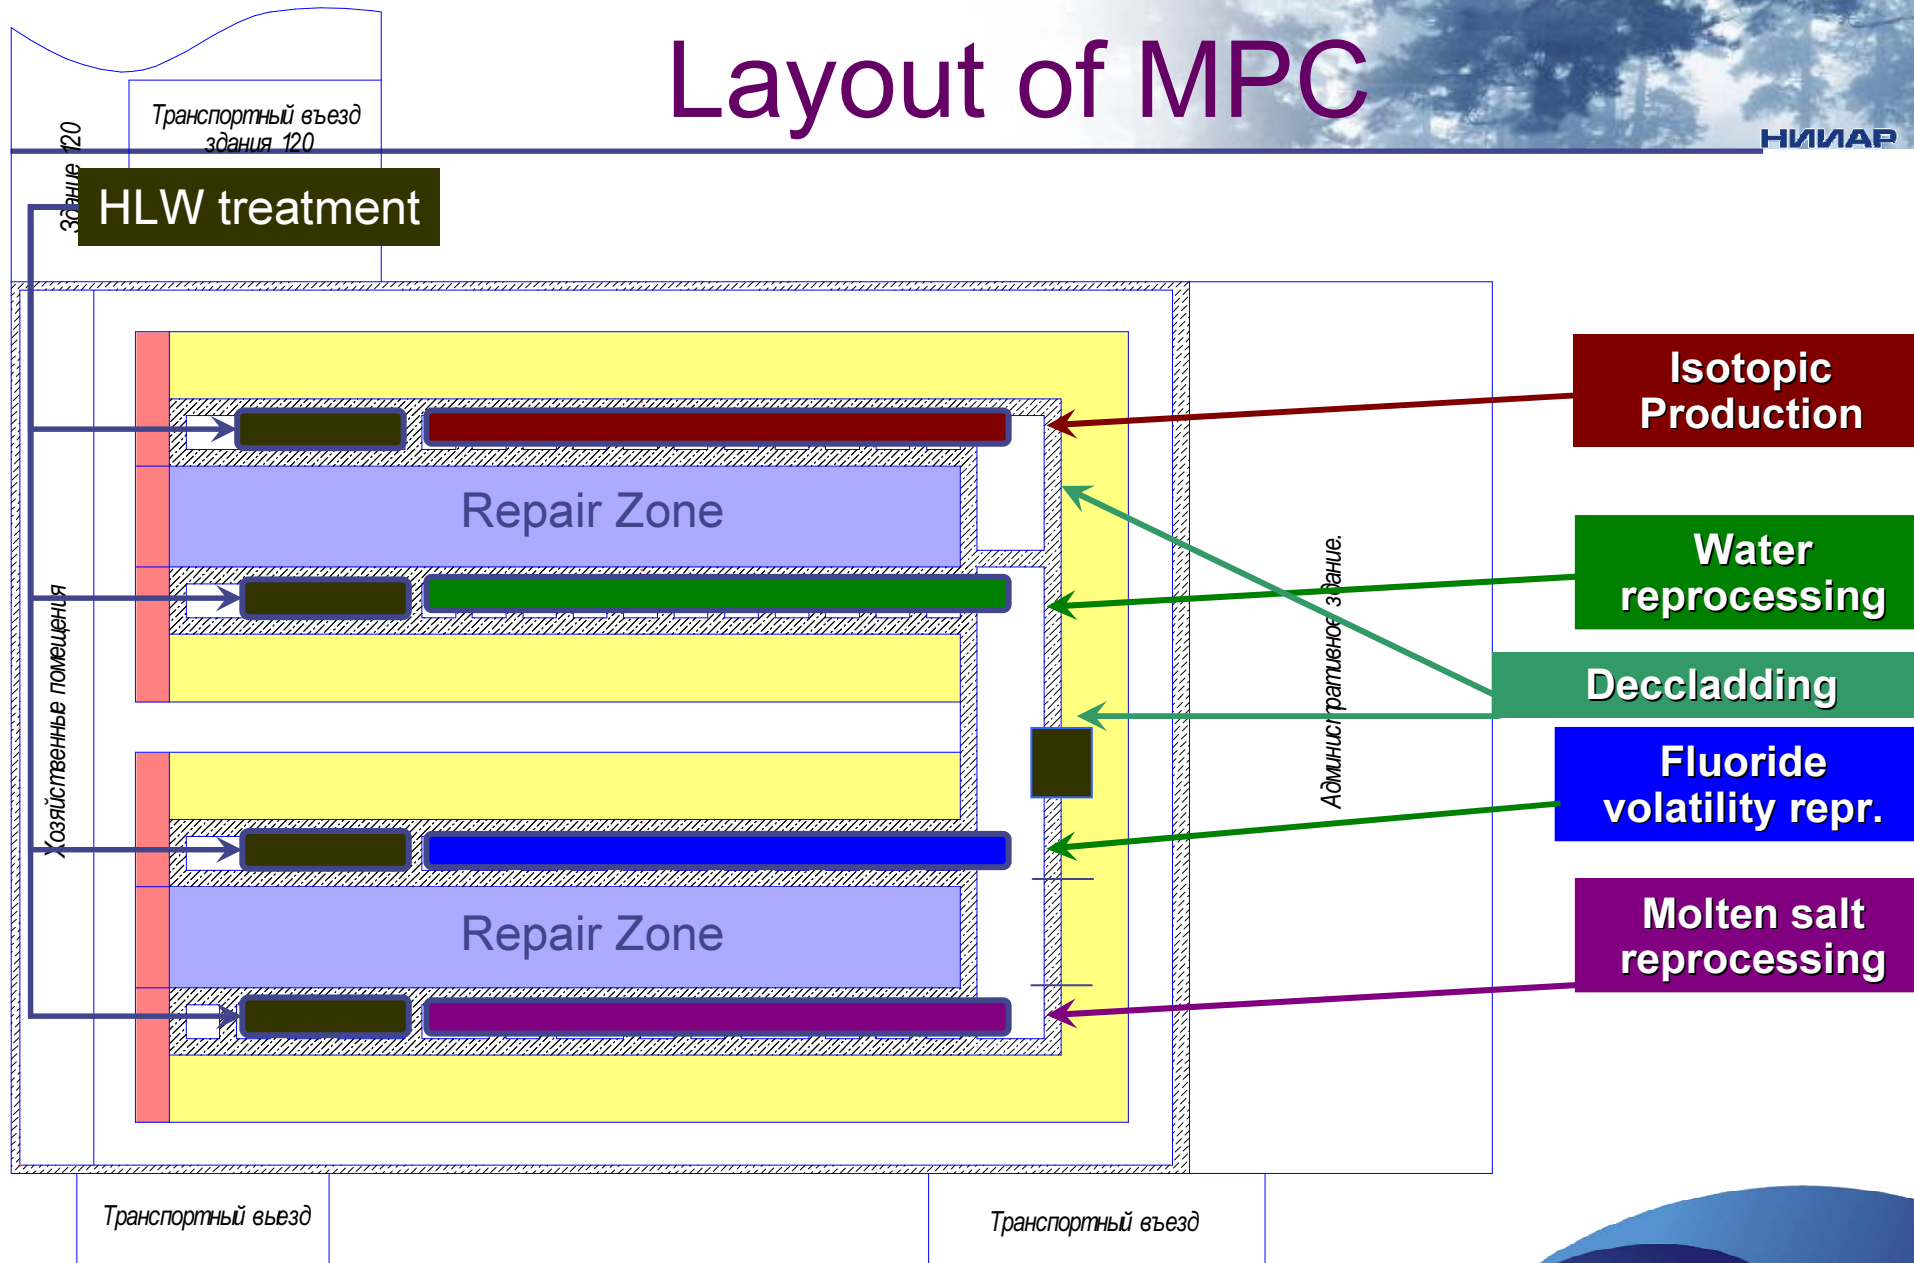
Layout of MPC

НИИАР

Транспортный въезд здания 120

Здание 120

HLW treatment

Isotopic Production

Repair Zone

Water reprocessing

Decladding

Fluoride volatility repr.

Repair Zone

Molten salt reprocessing

Хозяйственные помещения

Административное здание.

Транспортный въезд

Транспортный въезд